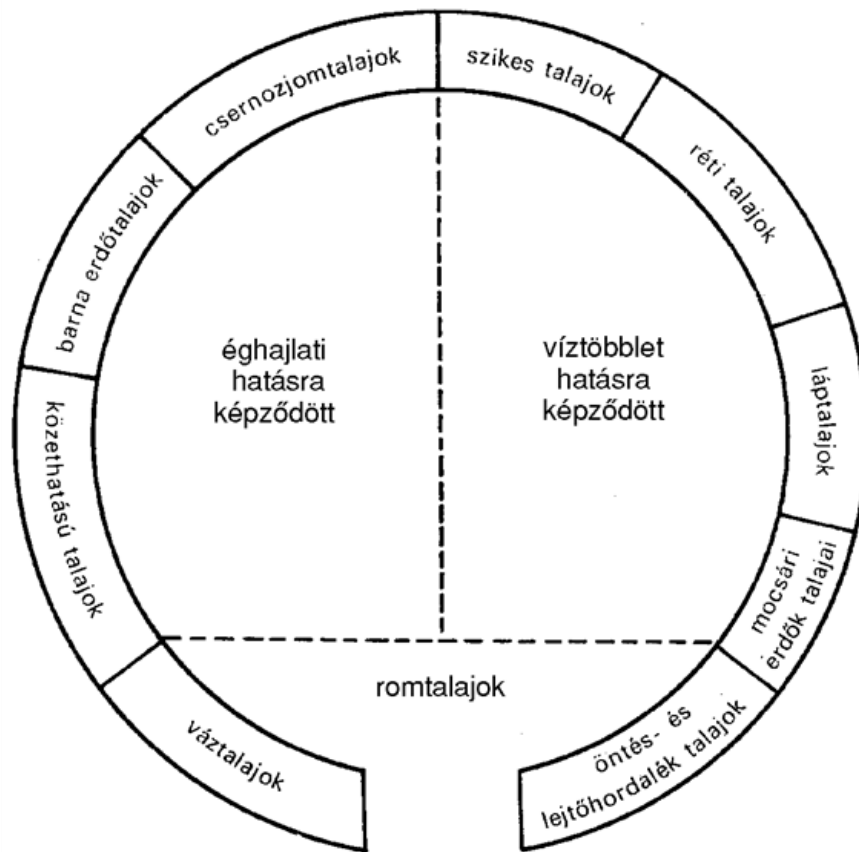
csernozjomtalajok

szikes talajok

réti talajok

barna erdőtalajok

éghajlati hatásra képződött

víztöbblet hatásra képződött

láptalajok

kőzethatású talajok

mocsári erdők talajai

romtalajok

váztalajok

öntés- és lejtőhordalék talajok